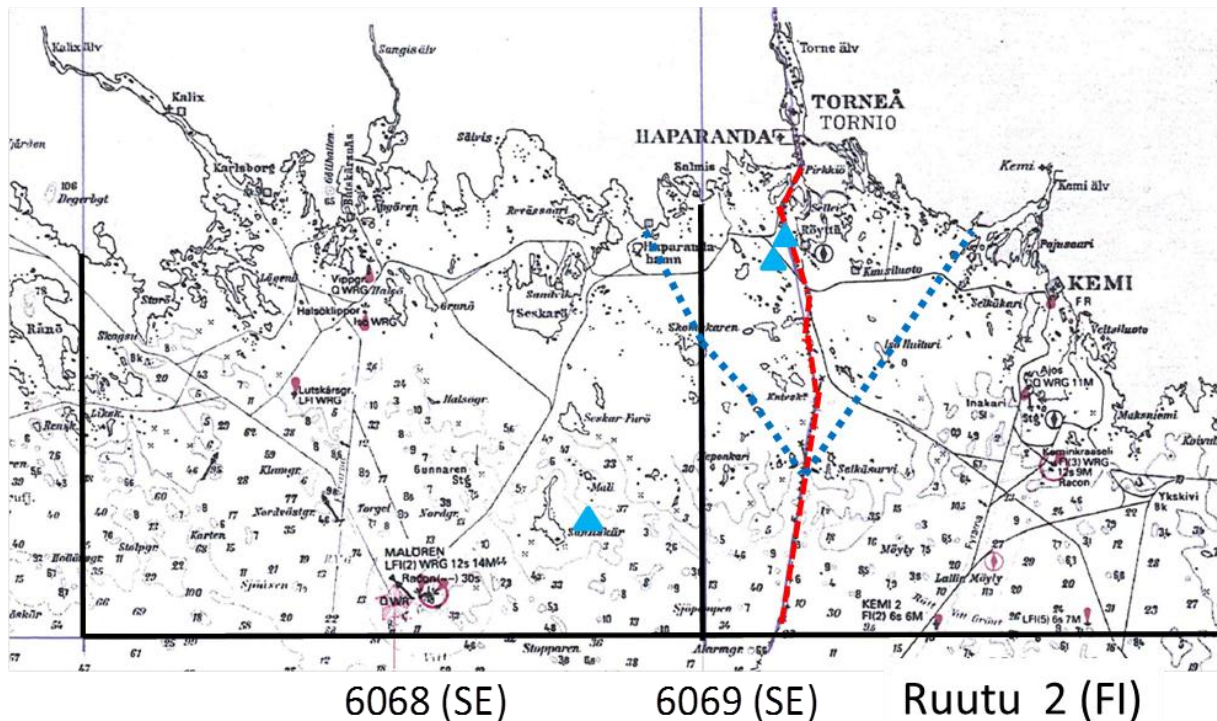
Kalix älv
Sangis älv
Torne älv
TORNEÅ
TORNIO
Kalix
HAPARANDA
Kemi
Kemi älv
Karlsborg
Sålvis
Salmis
Pirkkiö
Degerbgt
Haparanda hamn
Röyttä
Pajusaari
Vippgr
Halsöklippor
Sandvik
Seskarö
Kuusiluoto
KEMI
FR
Selkäkari
Veitsiluoto
Räne
Skagsu
Skomakaren
Iso Huituri
Lutskärsgr
LFl WRG
Halsögr.
Ajos
WRG 11M
Inakari
Seskar Furö
Kataja
Klamgr.
Gunnaren
Selkäsurvi
Kemi
Karten
Nordvästgr.
Torgel
Nordgr.
Mali
Kemin kraaseli
LFl(3) WRG
12s 9M
Racon
Ykskivi
MALÖREN
LFl(2) WRG 12s 14M
Racon 30s
Sandskär
Möyly
Laitin Möyly
Sjöpompen
Stopparen
Alarmgr.
KEMI 2
Fl(2) 6s 6M
LFl(5) 6s 7M
6068 (SE)
6069 (SE)
Ruutu 2 (FI)